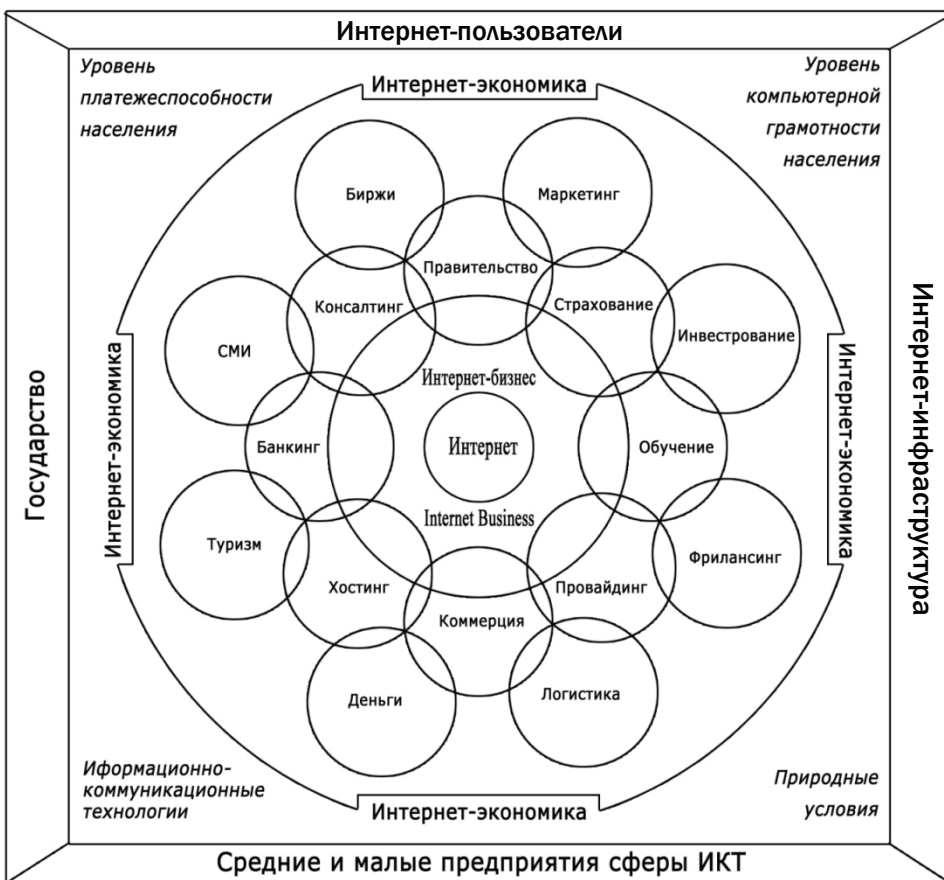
Интернет-пользователи

Уровень платежеспособности населения

Интернет-экономика

Уровень компьютерной грамотности населения

Биржи

Маркетинг

Правительство

Консалтинг

Страхование

СМИ

Инвестрование

Интернет-бизнес

Банкинг

Интернет

Обучение

Internet Business

Туризм

Фрилансинг

Хостинг

Провайдинг

Коммерция

Деньги

Логистика

Государство

Интернет-экономика

Интернет-экономика

Интернет-инфраструктура

Информационно-коммуникационные технологии

Интернет-экономика

Природные условия

Средние и малые предприятия сферы ИКТ